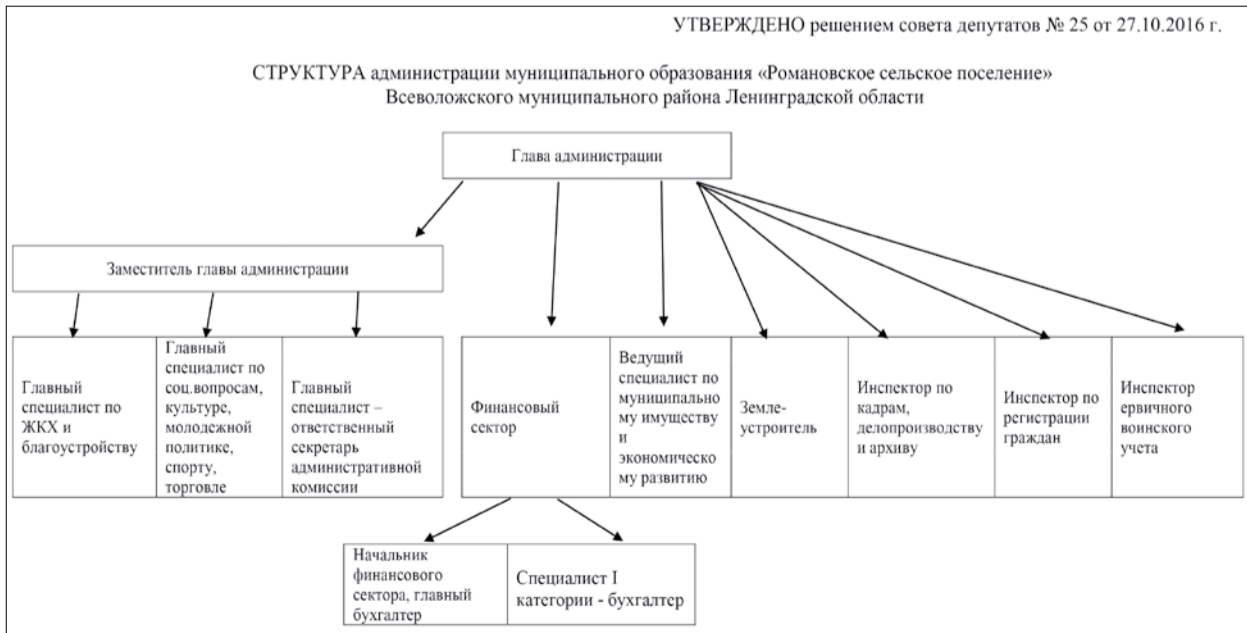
УТВЕРЖДЕНО решением совета депутатов № 25 от 27.10.2016 г.

СТРУКТУРА администрации муниципального образования «Романовское сельское поселение» Всеволожского муниципального района Ленинградской области

Глава администрации

Заместитель главы администрации

Главный специалист по ЖКХ и благоустройству

Главный специалист по соц.вопросам, культуре, молодежной политике, спорту, торговле

Главный специалист – ответственный секретарь административной комиссии

Финансовый сектор

Ведущий специалист по муниципальному имуществу и экономическому развитию

Земле-устроитель

Инспектор по кадрам, делопроизводству и архиву

Инспектор по регистрации граждан

Инспектор ервичного воинского учета

Начальник финансового сектора, главный бухгалтер

Специалист I категории - бухгалтер